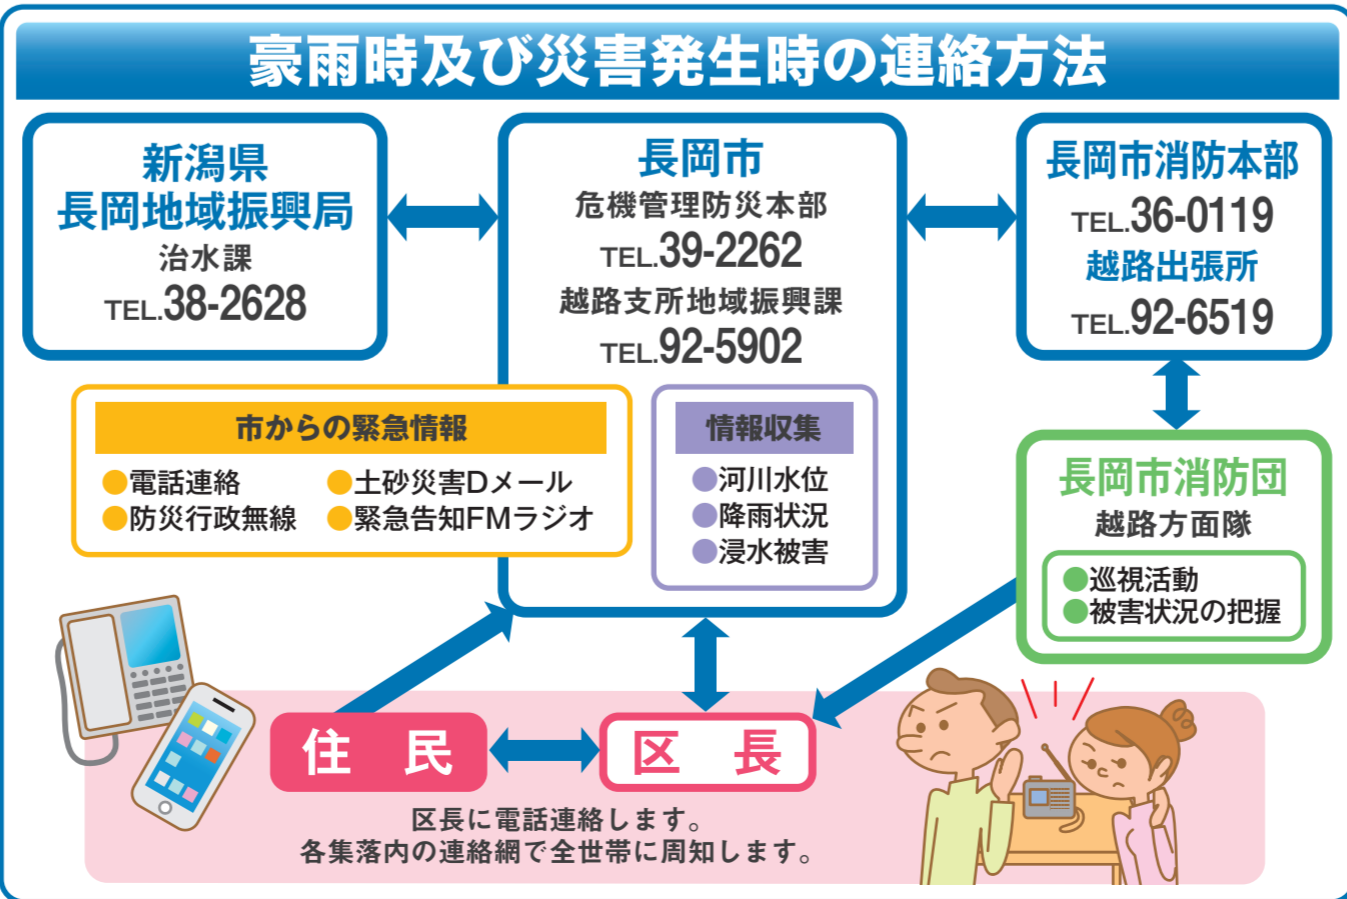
豪雨時及び災害発生時の連絡方法

新潟県
長岡地域振興局
治水課
TEL.38-2628

長岡市
危機管理防災本部
TEL.39-2262
越路支所地域振興課
TEL.92-5902

長岡市消防本部
TEL.36-0119
越路出張所
TEL.92-6519

市からの緊急情報
●電話連絡
●土砂災害Dメール
●防災行政無線
●緊急告知FMラジオ

情報収集
●河川水位
●降雨状況
●浸水被害

長岡市消防団
越路方面隊
●巡視活動
●被害状況の把握

住　民

区　長

区長に電話連絡します。
各集落内の連絡網で全世帯に周知します。